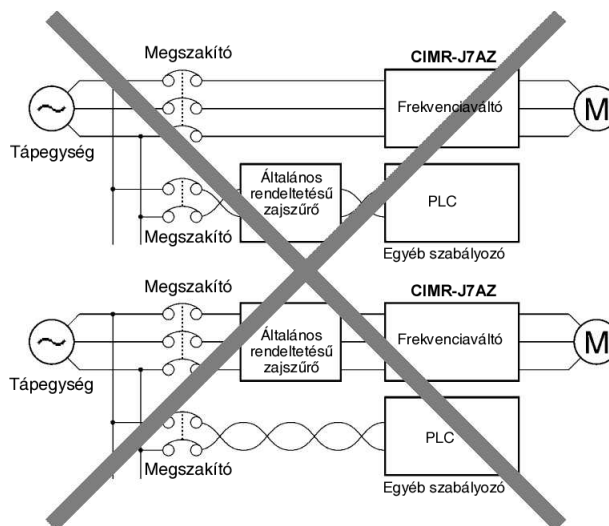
Megszakító

CIMR-J7AZ

Frekvenciaváltó

M

Tápegység

Általános rendeltetésű zajszűrő

PLC

Megszakító

Egyéb szabályozó

Megszakító

CIMR-J7AZ

Általános rendeltetésű zajszűrő

Frekvenciaváltó

M

Tápegység

PLC

Megszakító

Egyéb szabályozó